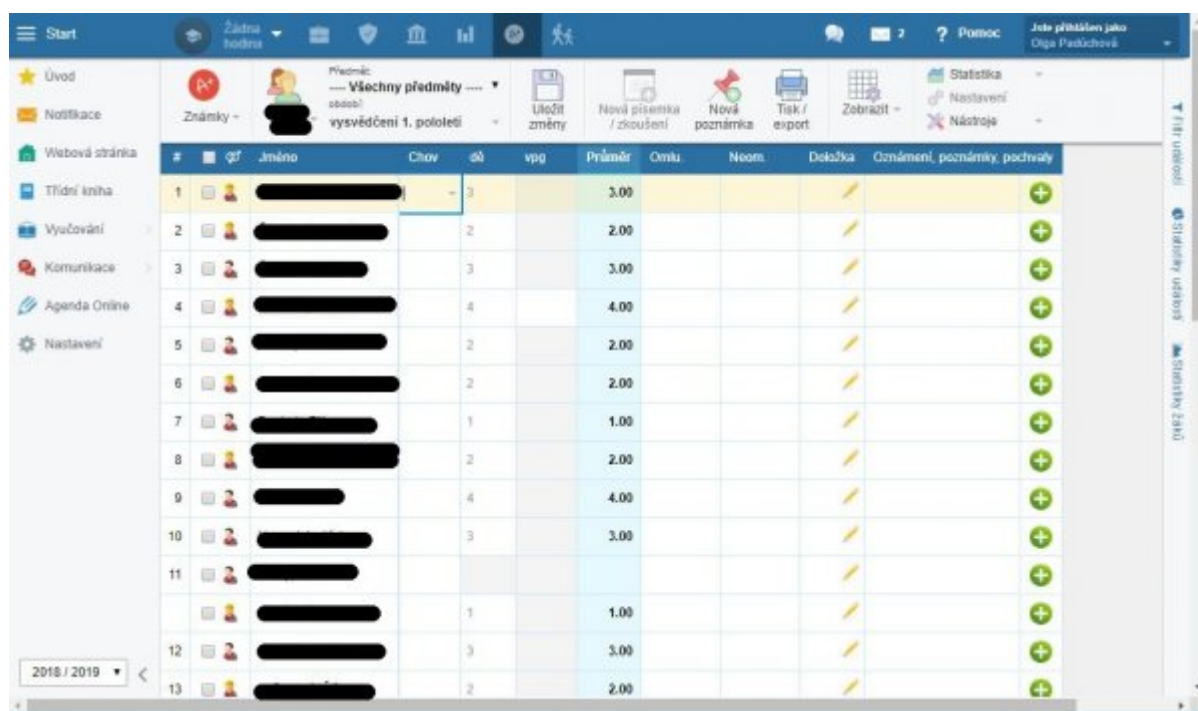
Start
Žádná hodina
2
? Pomoc
Jste přihlášen jako Olga Padúchová

Úvod
Notifikace
Webová stránka
Třídní kniha
Vyučování
Komunikace
Agenda Online
Nastavení

Známky
Předmět:
---- Všechny předměty ----
období
vysvědčení 1. pololetí
Uložit změny
Nová písemka / zkoušení
Nová poznámka
Tisk / export
Zobrazit
Statistika
Nastavení
Nástroje

| # | | ♀♂ | Jméno | Chov | dě | vpg | Průměr | Omlu. | Neom. | Doložka | Oznámení, poznámky, pochvaly |
|---|---|---|---|---|---|---|---|---|---|---|---|
| 1 | | | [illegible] | | 3 | | 3.00 | | | | |
| 2 | | | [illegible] | | 2 | | 2.00 | | | | |
| 3 | | | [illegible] | | 3 | | 3.00 | | | | |
| 4 | | | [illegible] | | 4 | | 4.00 | | | | |
| 5 | | | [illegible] | | 2 | | 2.00 | | | | |
| 6 | | | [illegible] | | 2 | | 2.00 | | | | |
| 7 | | | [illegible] | | 1 | | 1.00 | | | | |
| 8 | | | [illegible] | | 2 | | 2.00 | | | | |
| 9 | | | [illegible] | | 4 | | 4.00 | | | | |
| 10 | | | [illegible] | | 3 | | 3.00 | | | | |
| 11 | | | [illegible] | | | | | | | | |
| | | | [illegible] | | 1 | | 1.00 | | | | |
| 12 | | | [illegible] | | 3 | | 3.00 | | | | |
| 13 | | | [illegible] | | 2 | | 2.00 | | | | |

2018 / 2019

Filtr událostí
Statistiky událostí
Statistiky žáků